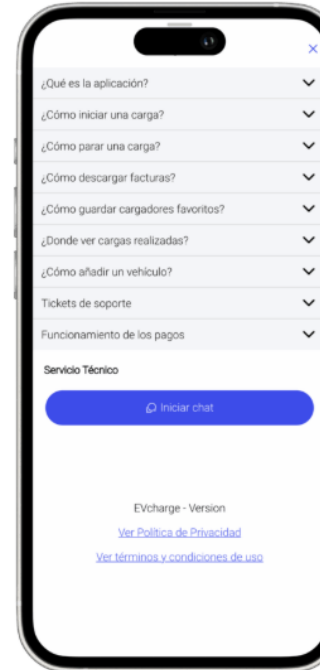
×

¿Qué es la aplicación?

¿Cómo iniciar una carga?

¿Cómo parar una carga?

¿Cómo descargar facturas?

¿Cómo guardar cargadores favoritos?

¿Donde ver cargas realizadas?

¿Cómo añadir un vehículo?

Tickets de soporte

Funcionamiento de los pagos

Servicio Técnico

Iniciar chat

EVcharge - Version

Ver Política de Privacidad

Ver términos y condiciones de uso